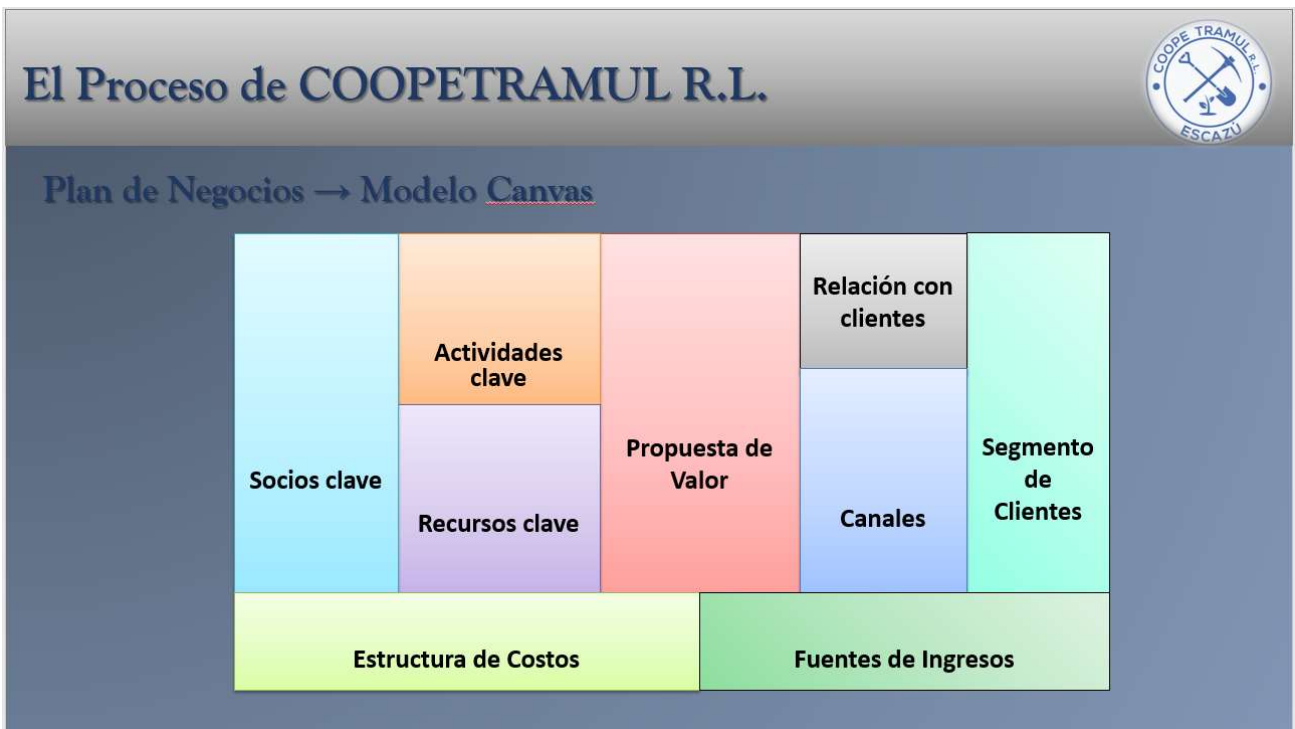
El Proceso de COOPETRAMUL R.L.

COOPE TRAMUL R.L.
ESCAZÚ

Plan de Negocios → Modelo Canvas

| Socios clave | Actividades clave / Recursos clave | Propuesta de Valor | Relación con clientes / Canales | Segmento de Clientes |
|---|---|---|---|---|

| Estructura de Costos | Fuentes de Ingresos |
|---|---|